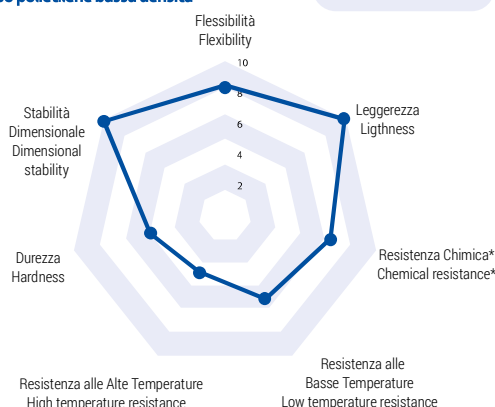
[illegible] polietilene bassa densità

Flessibilità
Flexibility

10
8
6
4
2

Leggerezza
Ligthness

Stabilità
Dimensionale
Dimensional
stability

Resistenza Chimica*
Chemical resistance*

Durezza
Hardness

Resistenza alle
Basse Temperature
Low temperature resistance

Resistenza alle Alte Temperature
High temperature resistance